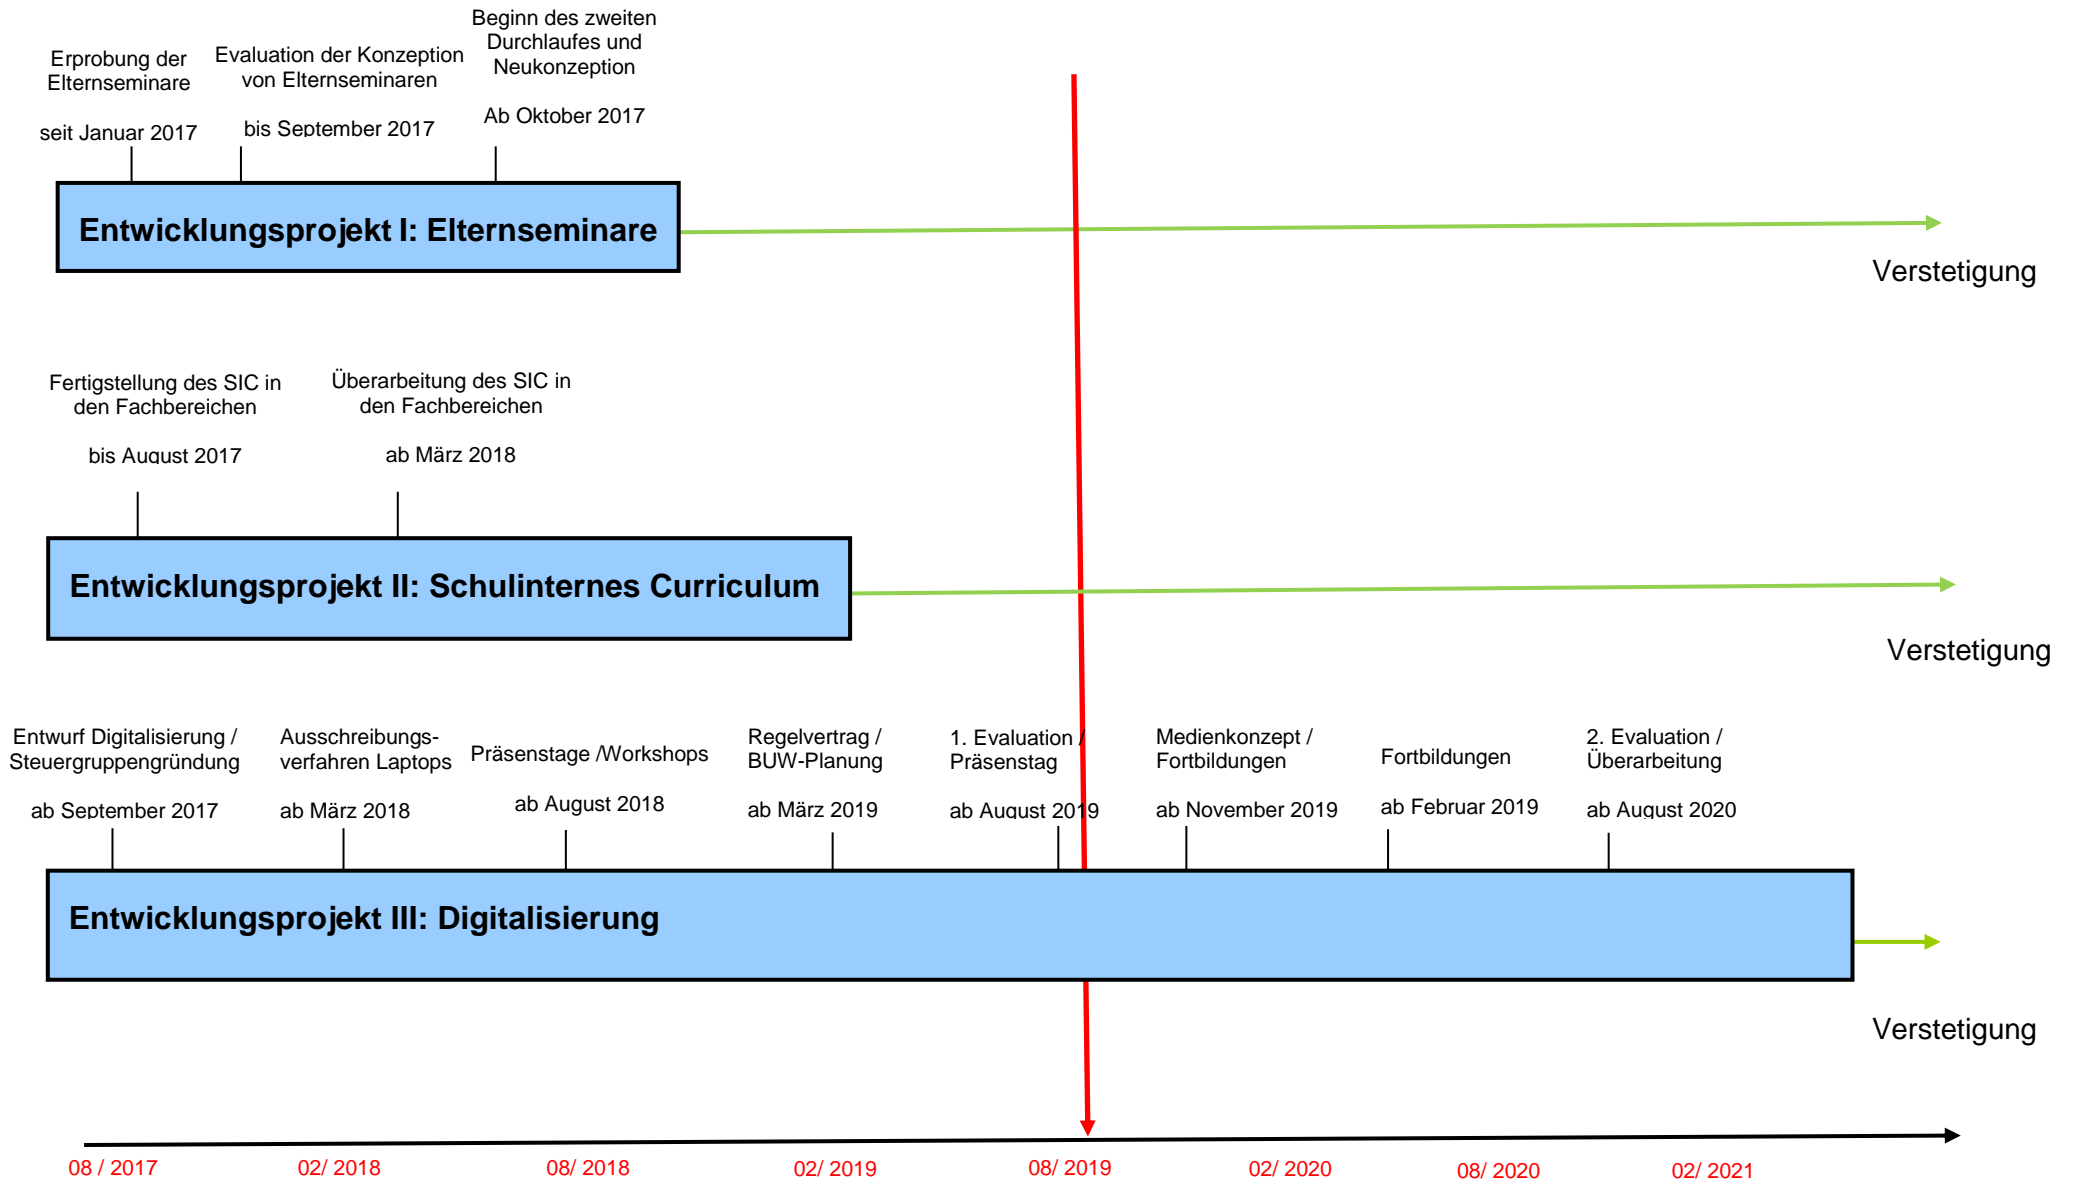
Erprobung der Elternseminare

seit Januar 2017

Evaluation der Konzeption von Elternseminaren

bis September 2017

Beginn des zweiten Durchlaufes und Neukonzeption

Ab Oktober 2017

Entwicklungsprojekt I: Elternseminare

Verstetigung

Fertigstellung des SIC in den Fachbereichen

bis August 2017

Überarbeitung des SIC in den Fachbereichen

ab März 2018

Entwicklungsprojekt II: Schulinternes Curriculum

Verstetigung

Entwurf Digitalisierung / Steuergruppengründung

ab September 2017

Ausschreibungsverfahren Laptops

ab März 2018

Präsenstage /Workshops

ab August 2018

Regelvertrag / BUW-Planung

ab März 2019

1. Evaluation / Präsenstag

ab August 2019

Medienkonzept / Fortbildungen

ab November 2019

Fortbildungen

ab Februar 2019

2. Evaluation / Überarbeitung

ab August 2020

Entwicklungsprojekt III: Digitalisierung

Verstetigung

08 / 2017 02/ 2018 08/ 2018 02/ 2019 08/ 2019 02/ 2020 08/ 2020 02/ 2021